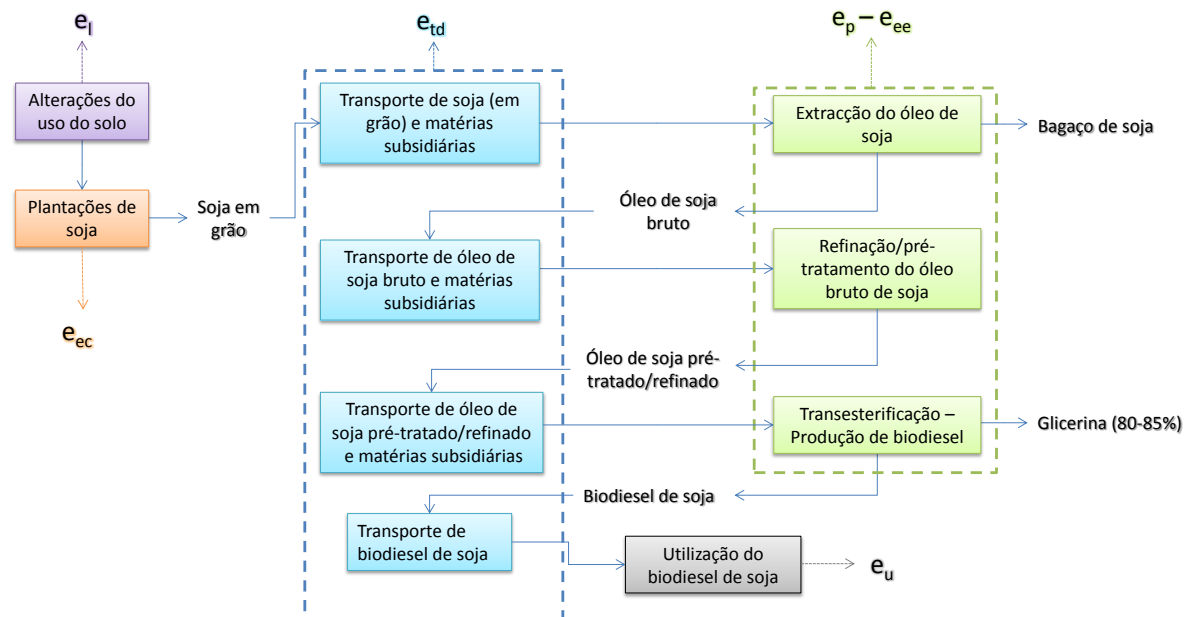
$e_l$

Alterações do uso do solo

Plantações de soja

$e_{ec}$

Soja em grão

$e_{td}$

Transporte de soja (em grão) e matérias subsidiárias

Transporte de óleo de soja bruto e matérias subsidiárias

Transporte de óleo de soja pré-tratado/refinado e matérias subsidiárias

Transporte de biodiesel de soja

$e_p - e_{ee}$

Extracção do óleo de soja

Bagaço de soja

Óleo de soja bruto

Refinação/pré-tratamento do óleo bruto de soja

Óleo de soja pré-tratado/refinado

Transesterificação – Produção de biodiesel

Glicerina (80-85%)

Biodiesel de soja

Utilização do biodiesel de soja

$e_u$